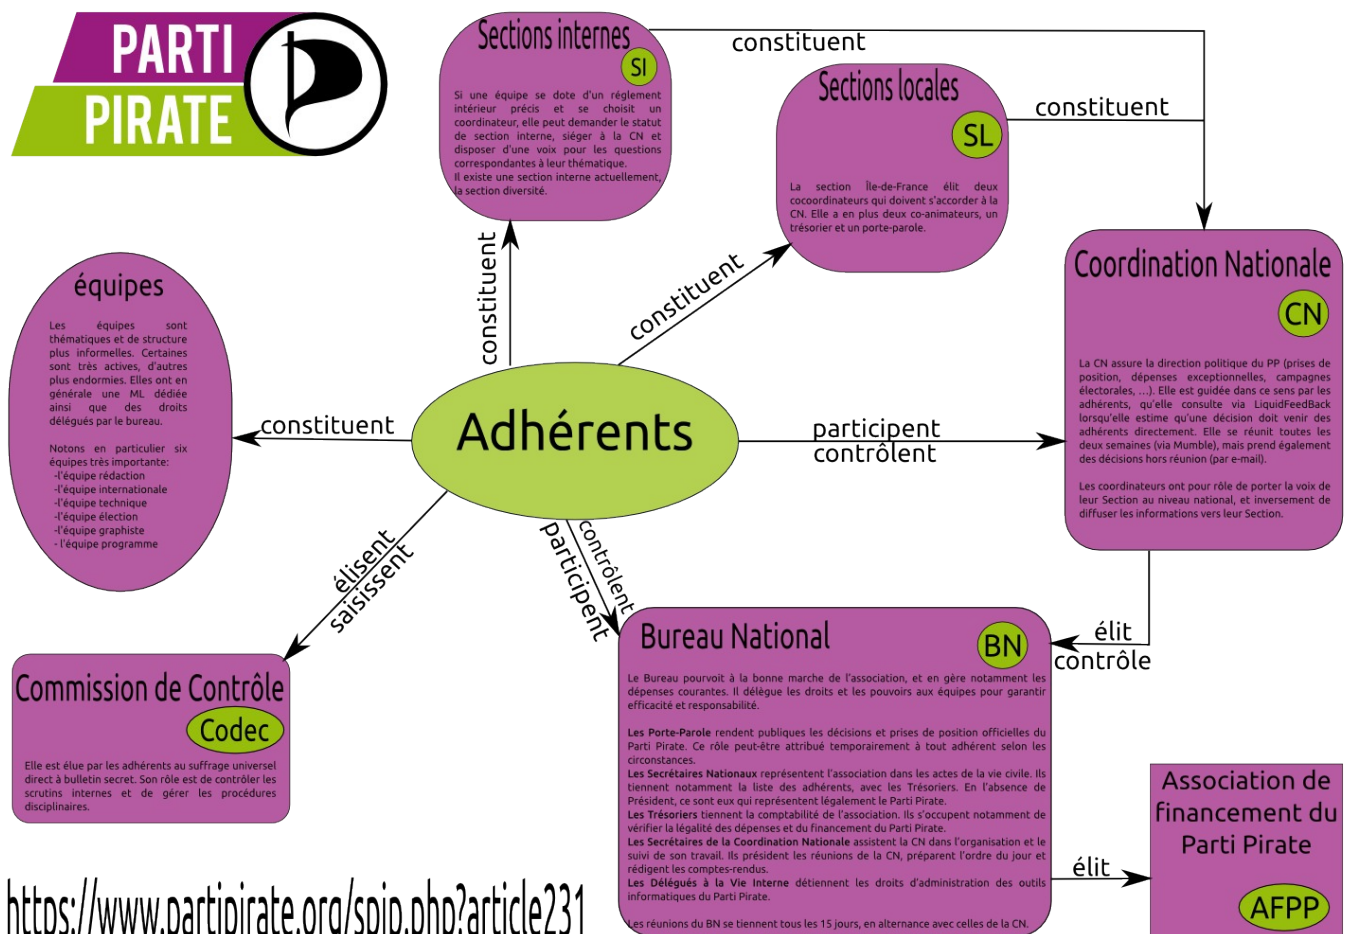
PARTI PIRATE

Sections internes

SI

Si une équipe se dote d'un réglement intérieur précis et se choisit un coordinateur, elle peut demander le statut de section interne, siéger à la CN et disposer d'une voix pour les questions correspondantes à leur thématique.
Il existe une section interne actuellement, la section diversité.

constituent

Sections locales

SL

La section Île-de-France élit deux cocoordinateurs qui doivent s'accorder à la CN. Elle a en plus deux co-animateurs, un trésorier et un porte-parole.

constituent

Coordination Nationale

CN

La CN assure la direction politique du PP (prises de position, dépenses exceptionnelles, campagnes électorales, ...). Elle est guidée dans ce sens par les adhérents, qu'elle consulte via LiquidFeedBack lorsqu'elle estime qu'une décision doit venir des adhérents directement. Elle se réunit toutes les deux semaines (via Mumble), mais prend également des décisions hors réunion (par e-mail).

Les coordinateurs ont pour rôle de porter la voix de leur Section au niveau national, et inversement de diffuser les informations vers leur Section.

équipes

Les équipes sont thématiques et de structure plus informelles. Certaines sont très actives, d'autres plus endormies. Elles ont en générale une ML dédiée ainsi que des droits délégués par le bureau.

Notons en particulier six équipes très importante:
-l'équipe rédaction
-l'équipe internationale
-l'équipe technique
-l'équipe élection
-l'équipe graphiste
- l'équipe programme

constituent

constituent

constituent

Adhérents

participent
contrôlent

élisent
saisissent

contrôlent
participent

élit
contrôle

Commission de Contrôle

Codec

Elle est élue par les adhérents au suffrage universel direct à bulletin secret. Son rôle est de contrôler les scrutins internes et de gérer les procédures disciplinaires.

Bureau National

BN

Le Bureau pourvoit à la bonne marche de l'association, et en gère notamment les dépenses courantes. Il délègue les droits et les pouvoirs aux équipes pour garantir efficacité et responsabilité.

Les Porte-Parole rendent publiques les décisions et prises de position officielles du Parti Pirate. Ce rôle peut-être attribué temporairement à tout adhérent selon les circonstances.
Les Secrétaires Nationaux représentent l'association dans les actes de la vie civile. Ils tiennent notamment la liste des adhérents, avec les Trésoriers. En l'absence de Président, ce sont eux qui représentent légalement le Parti Pirate.
Les Trésoriers tiennent la comptabilité de l'association. Ils s'occupent notamment de vérifier la légalité des dépenses et du financement du Parti Pirate.
Les Secrétaires de la Coordination Nationale assistent la CN dans l'organisation et le suivi de son travail. Ils président les réunions de la CN, préparent l'ordre du jour et rédigent les comptes-rendus.
Les Délégués à la Vie Interne détiennent les droits d'administration des outils informatiques du Parti Pirate.

Les réunions du BN se tiennent tous les 15 jours, en alternance avec celles de la CN.

élit

Association de financement du Parti Pirate

AFPP

https://www.partipirate.org/spip.php?article231